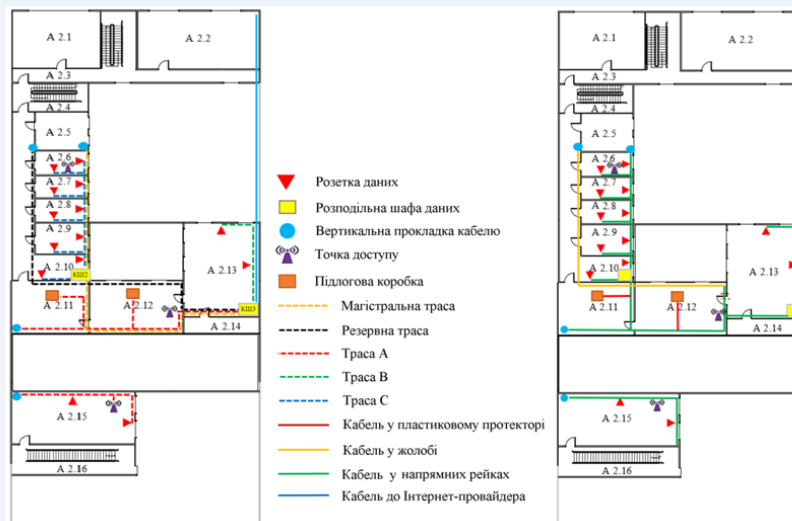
А 2.1
А 2.2
А 2.3
А 2.4
А 2.5
А 2.6
А 2.7
А 2.8
А 2.9
А 2.10
КШ2
А 2.11
А 2.12
А 2.13
КШ3
А 2.14
А 2.15
А 2.16

Розетка даних
Розподільна шафа даних
Вертикальна прокладка кабелю
Точка доступу
Підлогова коробка
Магістральна траса
Резервна траса
Траса А
Траса В
Траса С
Кабель у пластиковому протекторі
Кабель у жолобі
Кабель у напрямних рейках
Кабель до Інтернет-провайдера

А 2.1
А 2.2
А 2.3
А 2.4
А 2.5
А 2.6
А 2.7
А 2.8
А 2.9
А 2.10
А 2.11
А 2.12
А 2.13
А 2.14
А 2.15
А 2.16